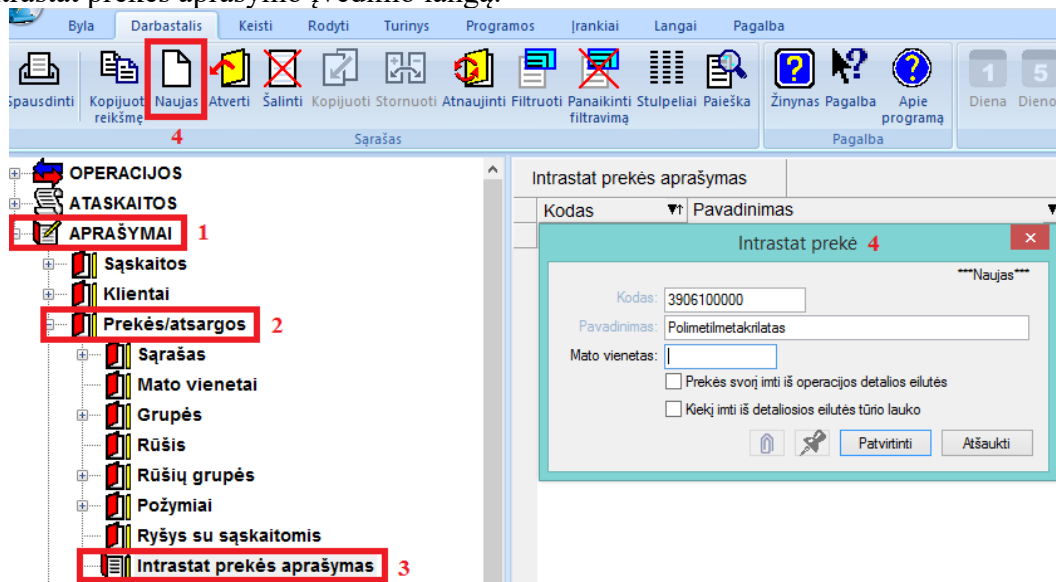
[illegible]rastat prekės aprašymo įvedimo langą.

Byla Darbastalis Keisti Rodyti Turinys Programos Įrankiai Langai Pagalba

Spausdinti Kopijuoti reikšmę Naujas Atverti Šalinti Kopijuoti Stornuoti Atnaujinti Filtruoti Panaikinti filtravimą Stulpeliai Paieška Žinynas Pagalba Apie programą Diena Dieno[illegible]

4

Sąrašas Pagalba

OPERACIJOS
ATASKAITOS
APRAŠYMAI 1
Sąskaitos
Klientai
Prekės/atsargos 2
Sąrašas
Mato vienetai
Grupės
Rūšis
Rūšių grupės
Požymiai
Ryšys su sąskaitomis
Intrastat prekės aprašymas 3

Intrastat prekės aprašymas

Kodas Pavadinimas

Intrastat prekė 4

***Naujas***

Kodas: 3906100000
Pavadinimas: Polimetilmetakrilatas
Mato vienetas:

Prekės svorį imti iš operacijos detalios eilutės
Kiekį imti iš detaliosios eilutės tūrio lauko

Patvirtinti Atšaukti